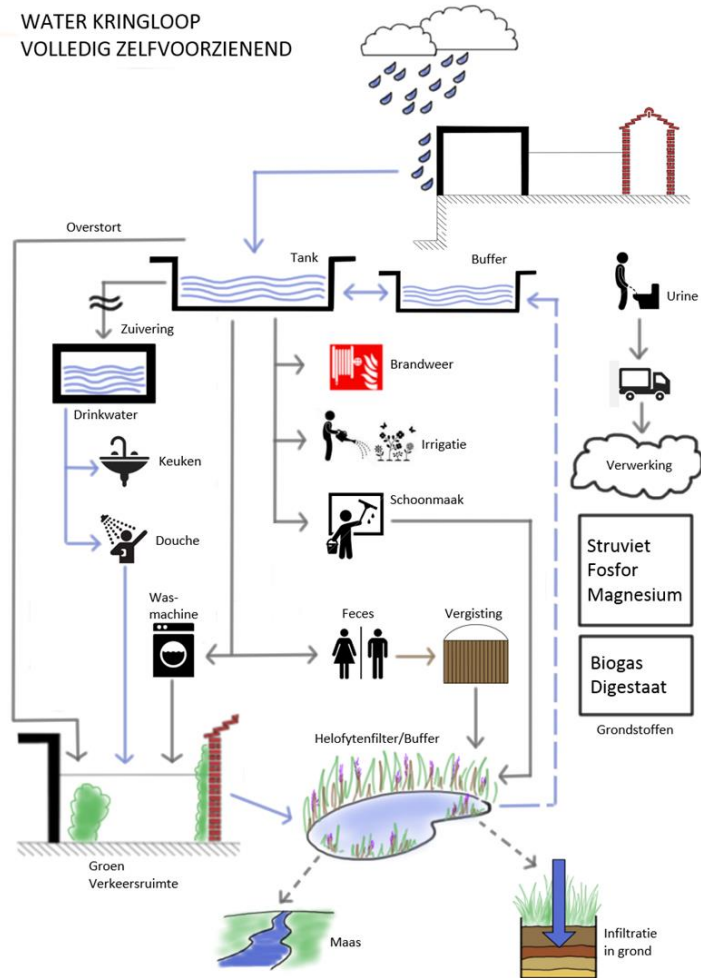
WATER KRINGLOOP
VOLLEDIG ZELFVOORZIENEND

Overstort

Tank

Buffer

Urine

Zuivering

Brandweer

Drinkwater

Irrigatie

Verwerking

Keuken

Schoonmaak

Douche

Struviet
Fosfor
Magnesium

Wasmachine

Feces

Vergisting

Biogas
Digestaat

Grondstoffen

Helofytenfilter/Buffer

Groen
Verkeersruimte

Maas

Infiltratie
in grond